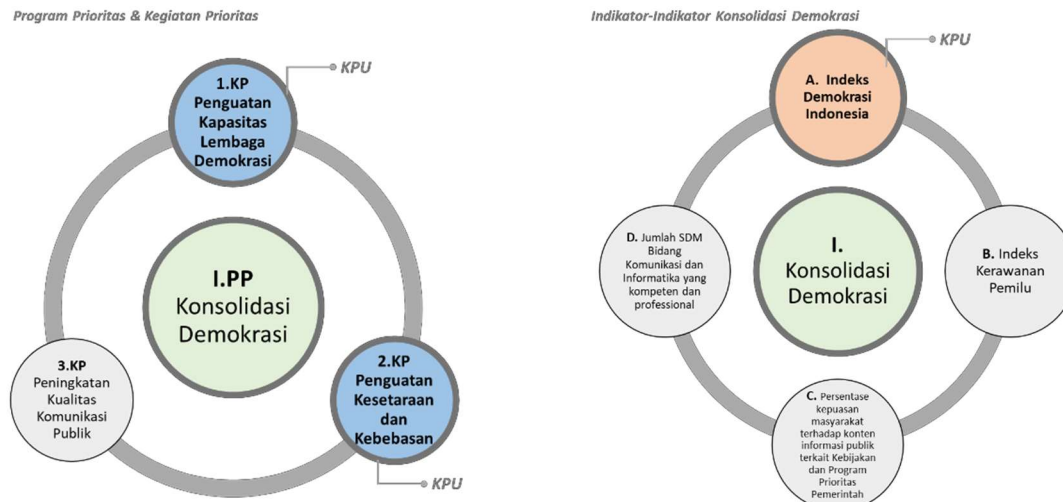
Program Prioritas & Kegiatan Prioritas

KPU

1.KP Penguatan Kapasitas Lembaga Demokrasi

I.PP Konsolidasi Demokrasi

3.KP Peningkatan Kualitas Komunikasi Publik

2.KP Penguatan Kesetaraan dan Kebebasan

KPU

Indikator-Indikator Konsolidasi Demokrasi

KPU

A. Indeks Demokrasi Indonesia

D. Jumlah SDM Bidang Komunikasi dan Informatika yang kompeten dan professional

I. Konsolidasi Demokrasi

B. Indeks Kerawanan Pemilu

C. Persentase kepuasan masyarakat terhadap konten informasi publik terkait Kebijakan dan Program Prioritas Pemerintah